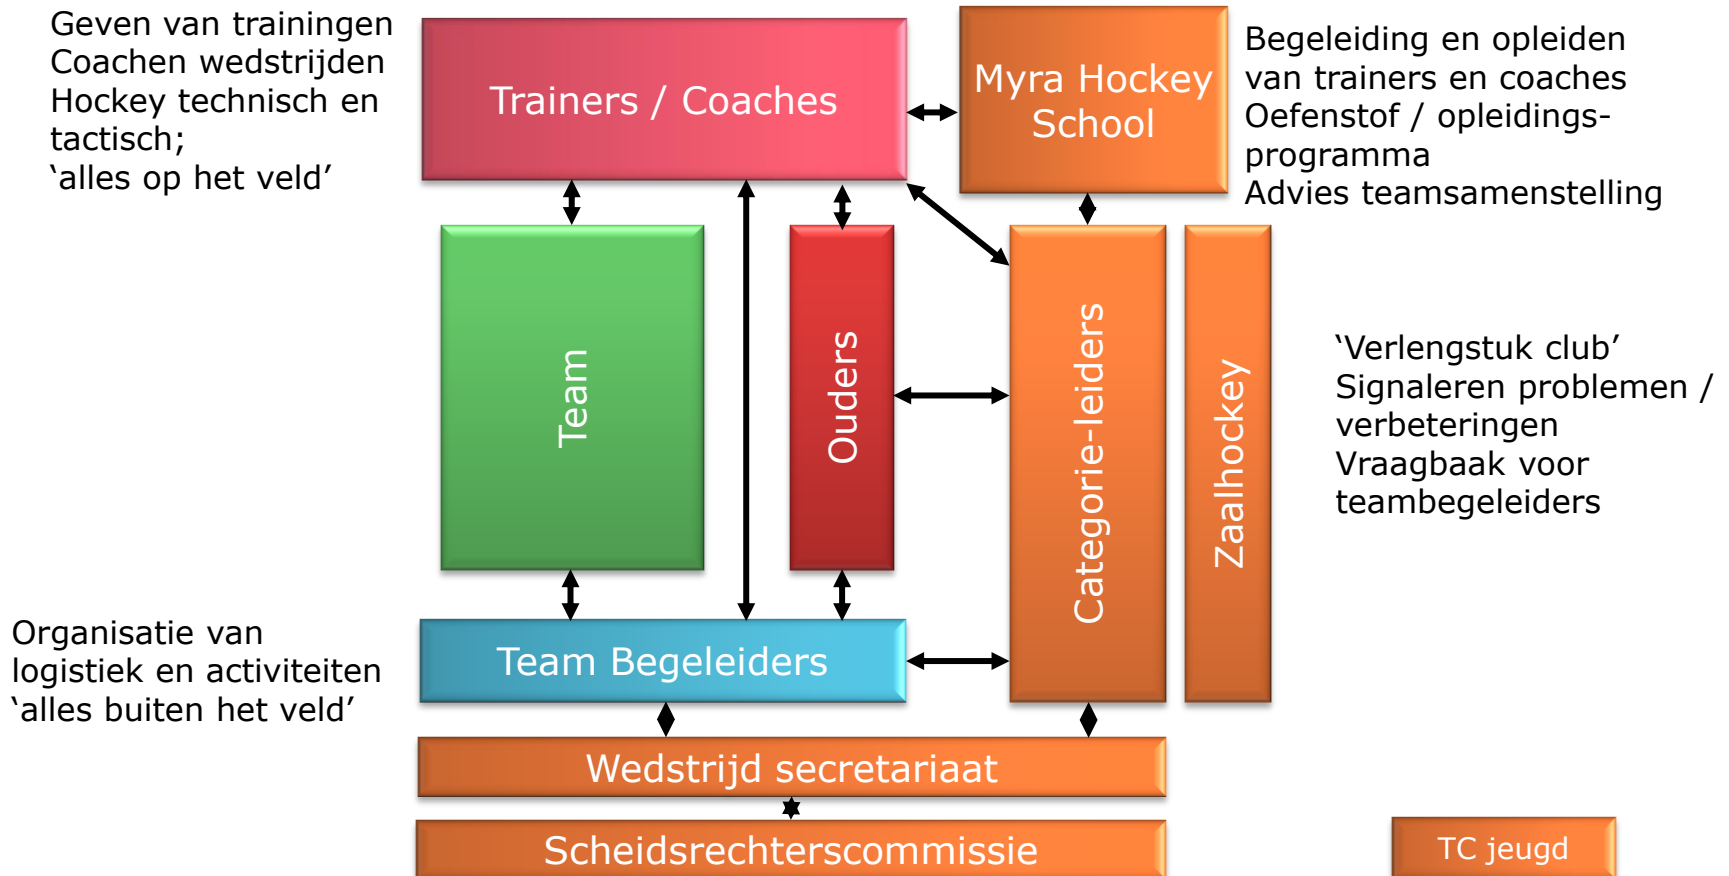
Geven van trainingen
Coachen wedstrijden
Hockey technisch en tactisch;
'alles op het veld'

Trainers / Coaches

Myra Hockey School

Begeleiding en opleiden van trainers en coaches
Oefenstof / opleidingsprogramma
Advies teamsamenstelling

Team

Ouders

Categorie-leiders

Zaalhockey

'Verlengstuk club'
Signaleren problemen / verbeteringen
Vraagbaak voor teambegeleiders

Organisatie van logistiek en activiteiten
'alles buiten het veld'

Team Begeleiders

Wedstrijd secretariaat

Scheidsrechterscommissie

TC jeugd